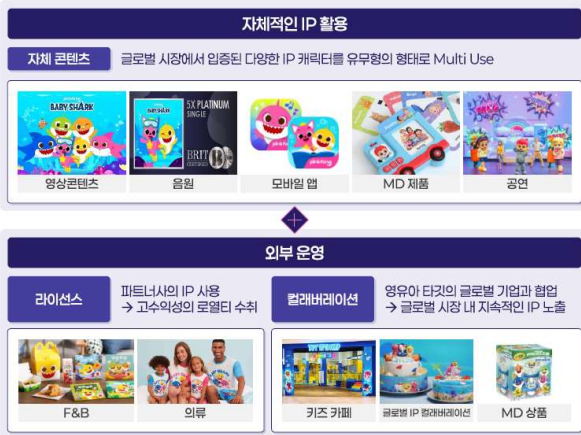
자체적인 IP 활용

자체 콘텐츠

글로벌 시장에서 입증된 다양한 IP 캐릭터를 유무형의 형태로 Multi Use

BABY SHARK

5X PLATINUM SINGLE

BRIT

pinkfong

영상콘텐츠

음원

모바일 앱

MD 제품

공연

외부 운영

라이선스

파트너사의 IP 사용
→ 고수익성의 로열티 수취

컬래버레이션

영유아 타깃의 글로벌 기업과 협업
→ 글로벌 시장 내 지속적인 IP 노출

F&B

의류

키즈 카페

글로벌 IP 컬래버레이션

MD 상품